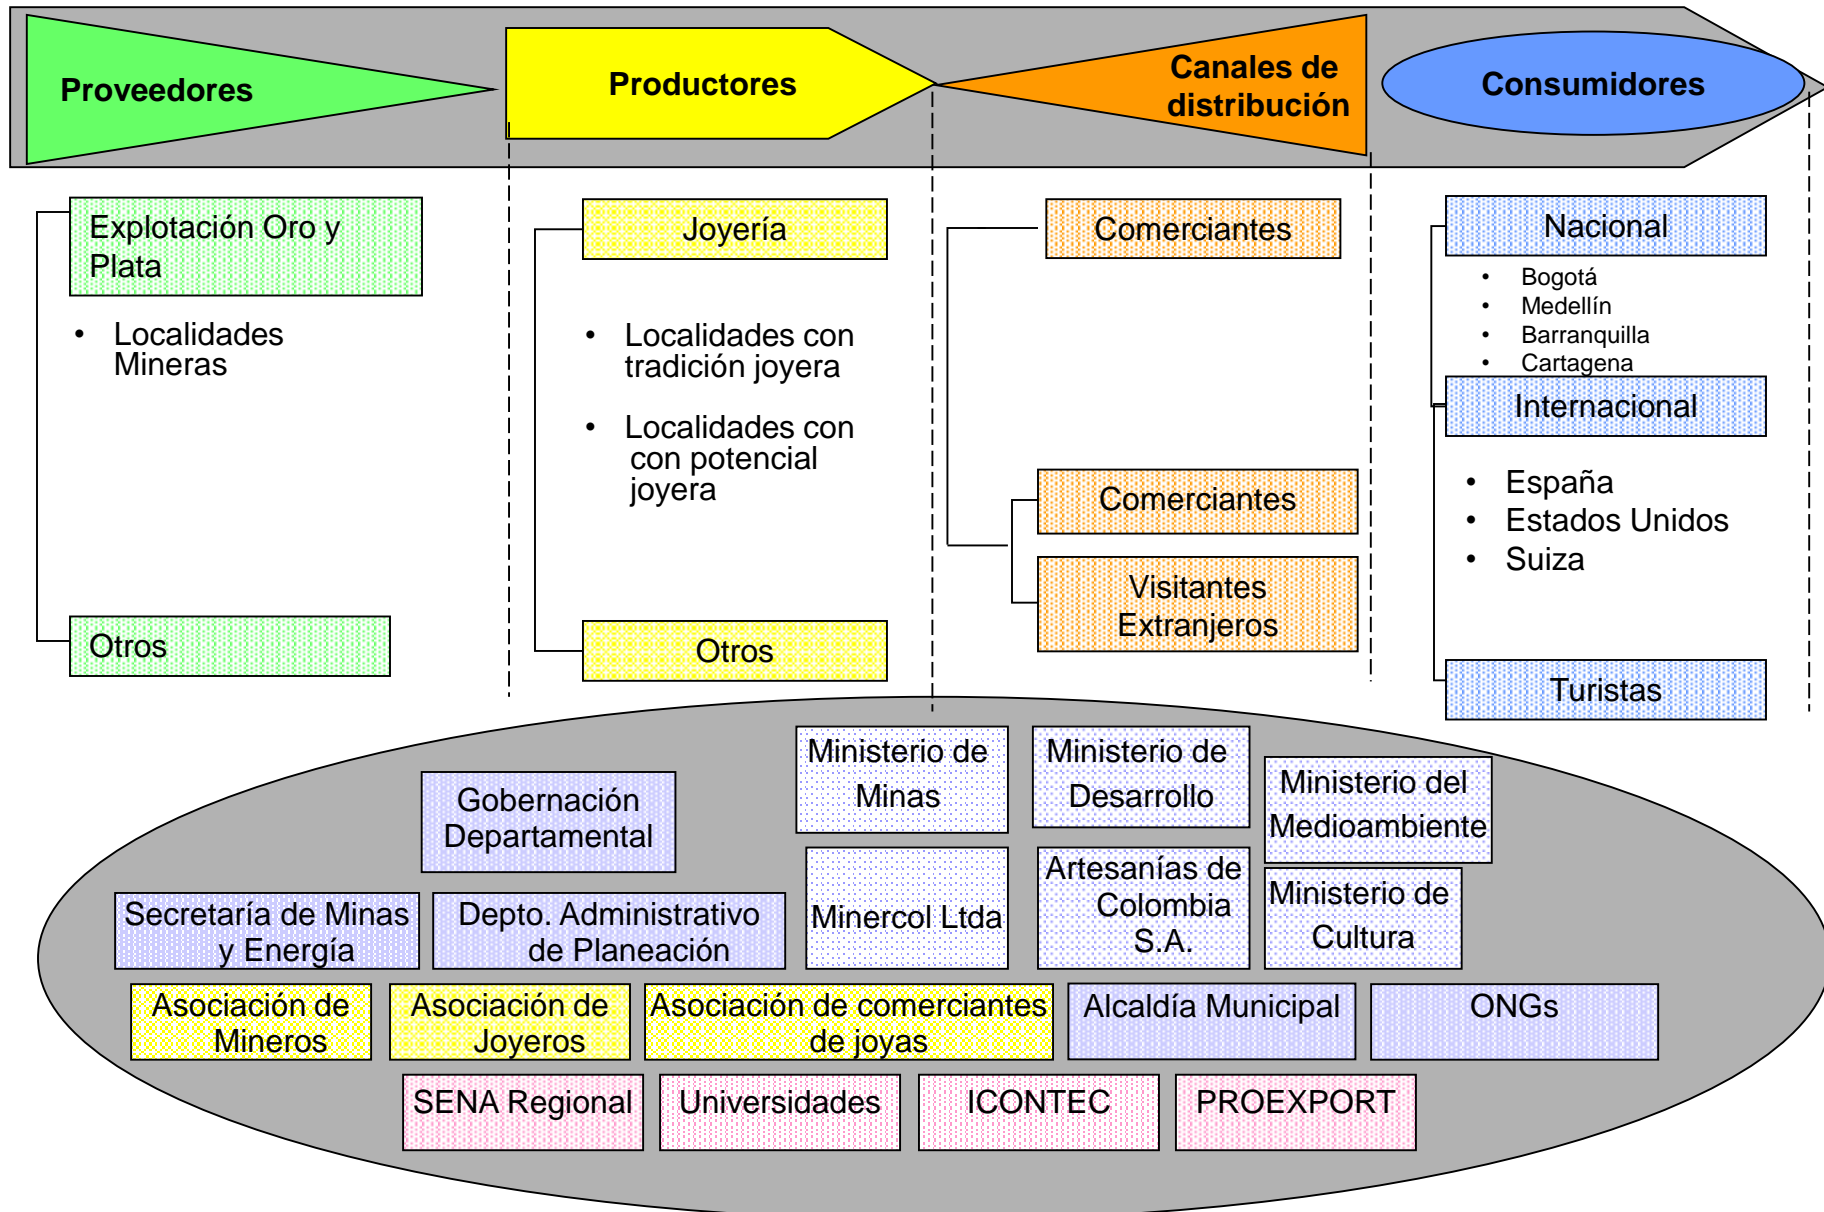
Proveedores

Productores

Canales de distribución

Consumidores

Explotación Oro y Plata

• Localidades Mineras

Otros

Joyería

• Localidades con tradición joyera

• Localidades con con potencial joyera

Otros

Comerciantes

Comerciantes

Visitantes Extranjeros

Nacional

• Bogotá
• Medellín
• Barranquilla
• Cartagena

Internacional

• España
• Estados Unidos
• Suiza

Turistas

Ministerio de Minas

Ministerio de Desarrollo

Ministerio del Medioambiente

Gobernación Departamental

Minercol Ltda

Artesanías de Colombia S.A.

Ministerio de Cultura

Secretaría de Minas y Energía

Depto. Administrativo de Planeación

Asociación de Mineros

Asociación de Joyeros

Asociación de comerciantes de joyas

Alcaldía Municipal

ONGs

SENA Regional

Universidades

ICONTEC

PROEXPORT